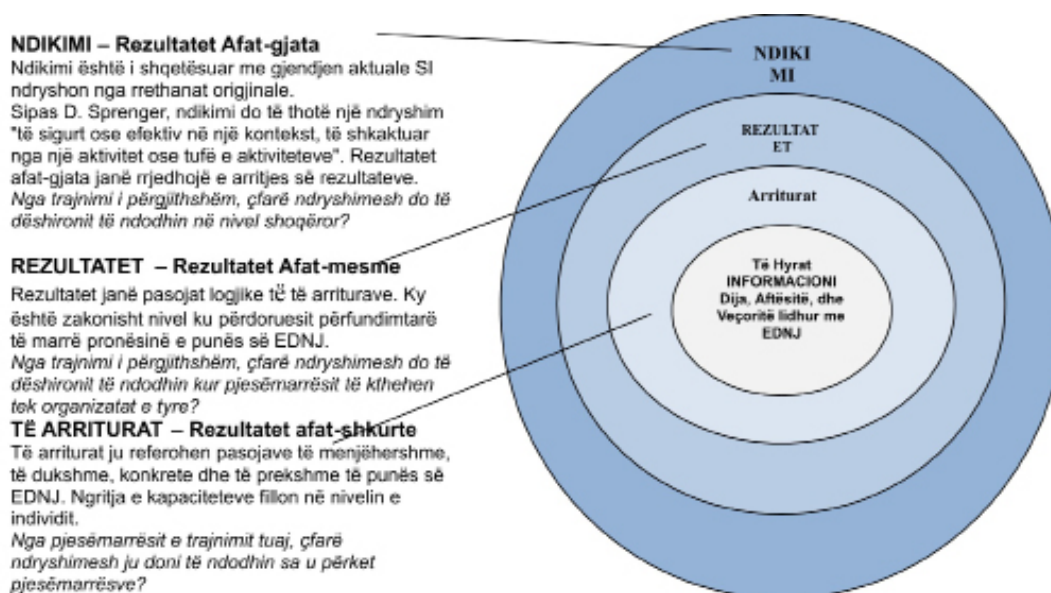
NDIKIMI – Rezultatet Afat-gjata
Ndikimi është i shqetësuar me gjendjen aktuale SI ndryshon nga rrethanat origjinale.
Sipas D. Sprenger, ndikimi do të thotë një ndryshim "të sigurt ose efektiv në një kontekst, të shkaktuar nga një aktivitet ose tufë e aktiviteteve". Rezultatet afat-gjata janë rrjedhojë e arritjes së rezultateve.
Nga trajnimi i përgjithshëm, çfarë ndryshimesh do të dëshironit të ndodhin në nivel shoqëror?

REZULTATET – Rezultatet Afat-mesme
Rezultatet janë pasojat logjike të të arriturave. Ky është zakonisht nivel ku përdoruesit përfundimtarë të marrë pronësinë e punës së EDNJ.
Nga trajnimi i përgjithshëm, çfarë ndryshimesh do të dëshironit të ndodhin kur pjesëmarrësit të kthehen tek organizatat e tyre?

TË ARRITURAT – Rezultatet afat-shkurte
Të arriturat ju referohen pasojave të menjëhershme, të dukshme, konkrete dhe të prekshme të punës së EDNJ. Ngritja e kapaciteteve fillon në nivelin e individit.
Nga pjesëmarrësit e trajnimit tuaj, çfarë ndryshimesh ju doni të ndodhin sa u përket pjesëmarrësve?

NDIKI MI

REZULTAT ET

Arriturat

Të Hyrat
INFORMACIONI
Dija, Aftësitë, dhe Veçoritë lidhur me EDNJ